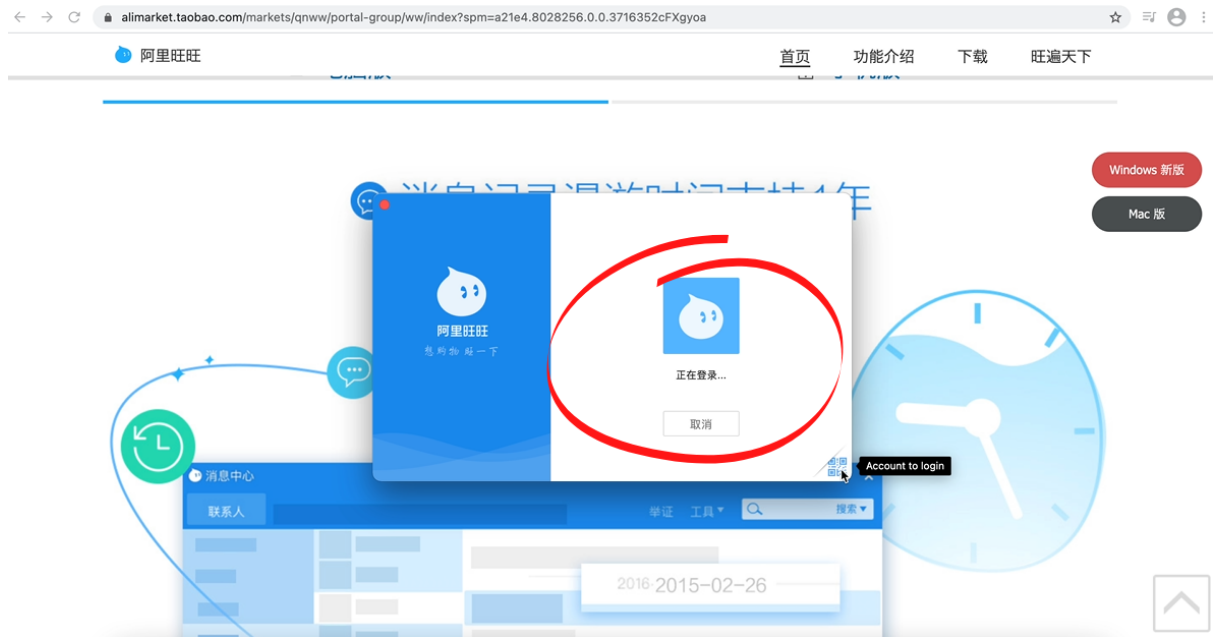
alimarket.taobao.com/markets/qnww/portal-group/ww/index?spm=a21e4.8028256.0.0.3716352cFXgyoa

阿里旺旺

首页 功能介绍 下载 旺遍天下

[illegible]

Windows 新版

Mac 版

阿里旺旺
想购物 聊一下

正在登录...

取消

Account to login

消息中心

联系人

举证 工具▼ 搜索▼

2016 2015-02-26